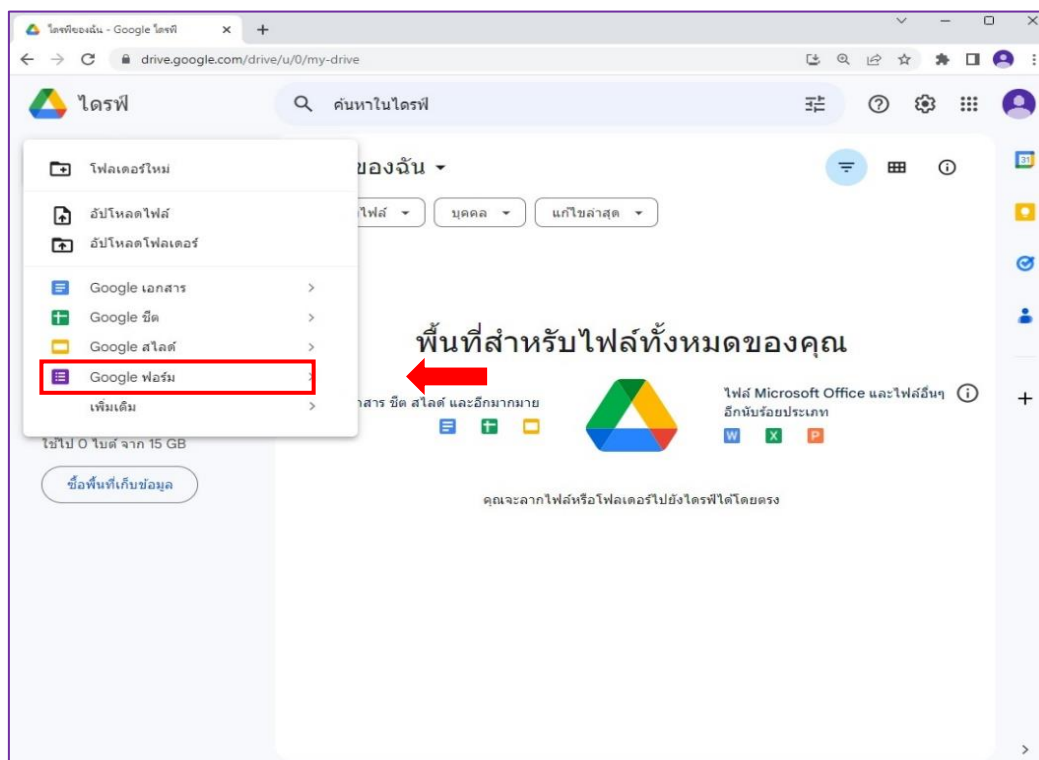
ไดรฟ์ของฉัน - Google ไดรฟ์

drive.google.com/drive/u/0/my-drive

ไดรฟ์

ค้นหาในไดรฟ์

โฟลเดอร์ใหม่

อัปโหลดไฟล์

อัปโหลดโฟลเดอร์

Google เอกสาร

Google ชีต

Google สไลด์

Google ฟอร์ม

เพิ่มเติม

ใช้ไป 0 ไบต์ จาก 15 GB

ซื้อพื้นที่เก็บข้อมูล

ของฉัน

ไฟล์

บุคคล

แก้ไขล่าสุด

พื้นที่สำหรับไฟล์ทั้งหมดของคุณ

าสาร ชีต สไลด์ และอีกมากมาย

ไฟล์ Microsoft Office และไฟล์อื่นๆ อีกนับร้อยประเภท

คุณจะลากไฟล์หรือโฟลเดอร์ไปยังไดรฟ์ได้โดยตรง